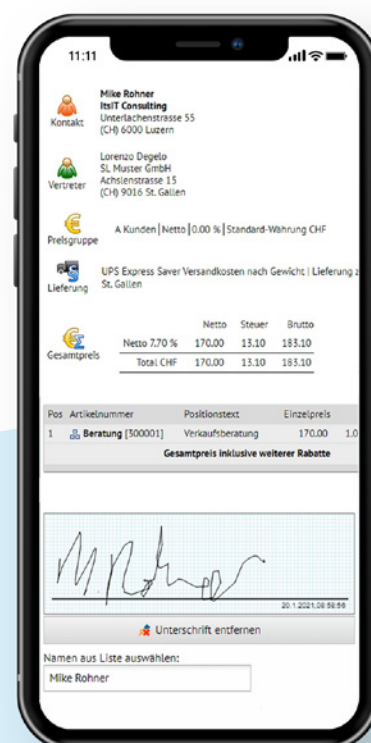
11:11

Kontakt
Mike Rohner
ItsIT Consulting
Unterlachenstrasse 55
(CH) 6000 Luzern

Vertreter
Lorenzo Degelo
SL Muster GmbH
Achslenstrasse 15
(CH) 9016 St. Gallen

Preisgruppe
A Kunden | Netto | 0.00 % | Standard-Währung CHF

Lieferung
UPS Express Saver Versandkosten nach Gewicht | Lieferung a St. Gallen

Gesamtpreis

| | Netto | Steuer | Brutto |
|---|---|---|---|
| Netto 7.70 % | 170.00 | 13.10 | 183.10 |
| Total CHF | 170.00 | 13.10 | 183.10 |

| Pos | Artikelnummer | Positionstext | Einzelpreis | |
|---|---|---|---|---|
| 1 | Beratung [300001] | Verkaufsberatung | 170.00 | 1.0 |

Gesamtpreis inklusive weiterer Rabatte

M. Rohner

20.1.2021,08:58:56

Unterschrift entfernen

Namen aus Liste auswählen:

Mike Rohner